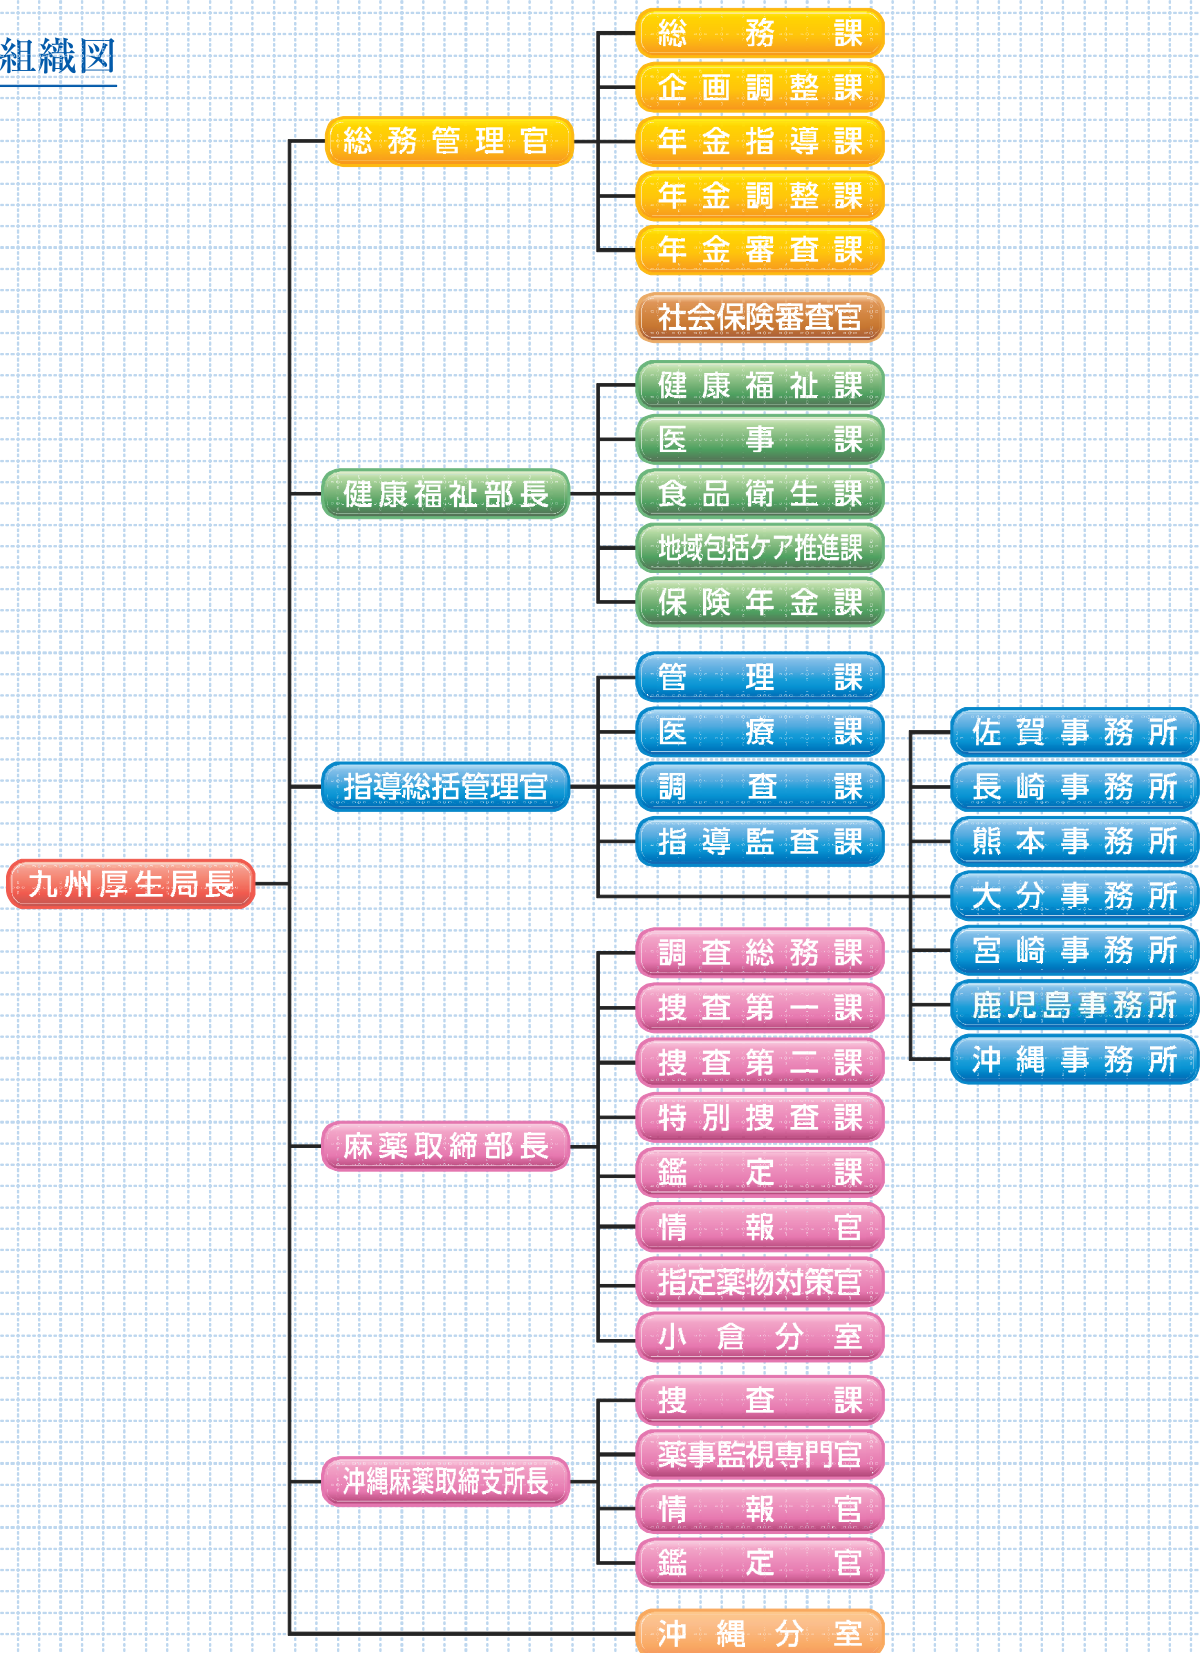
組織図

九州厚生局長

総務管理官

総務課
企画調整課
年金指導課
年金調整課
年金審査課

社会保険審査官

健康福祉部長

健康福祉課
医事課
食品衛生課
地域包括ケア推進課
保険年金課

指導総括管理官

管理課
医療課
調査課
指導監査課

佐賀事務所
長崎事務所
熊本事務所
大分事務所
宮崎事務所
鹿児島事務所
沖縄事務所

麻薬取締部長

調査総務課
捜査第一課
捜査第二課
特別捜査課
鑑定課
情報官
指定薬物対策官
小倉分室

沖縄麻薬取締支所長

捜査課
薬事監視専門官
情報官
鑑定官

沖縄分室